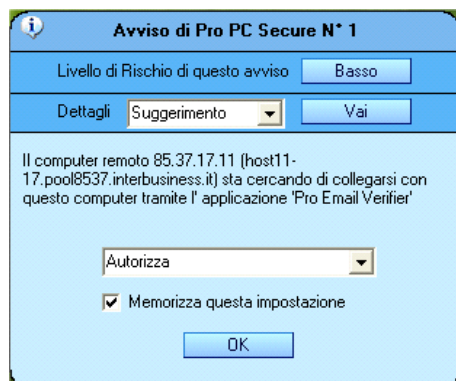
Avviso di Pro PC Secure N° 1

Livello di Rischio di questo avviso Basso

Dettagli Suggerimento Vai

Il computer remoto 85.37.17.11 (host11-17.pool8537.interbusiness.it) sta cercando di collegarsi con questo computer tramite l' applicazione 'Pro Email Verifier'

Autorizza

Memorizza questa impostazione

OK